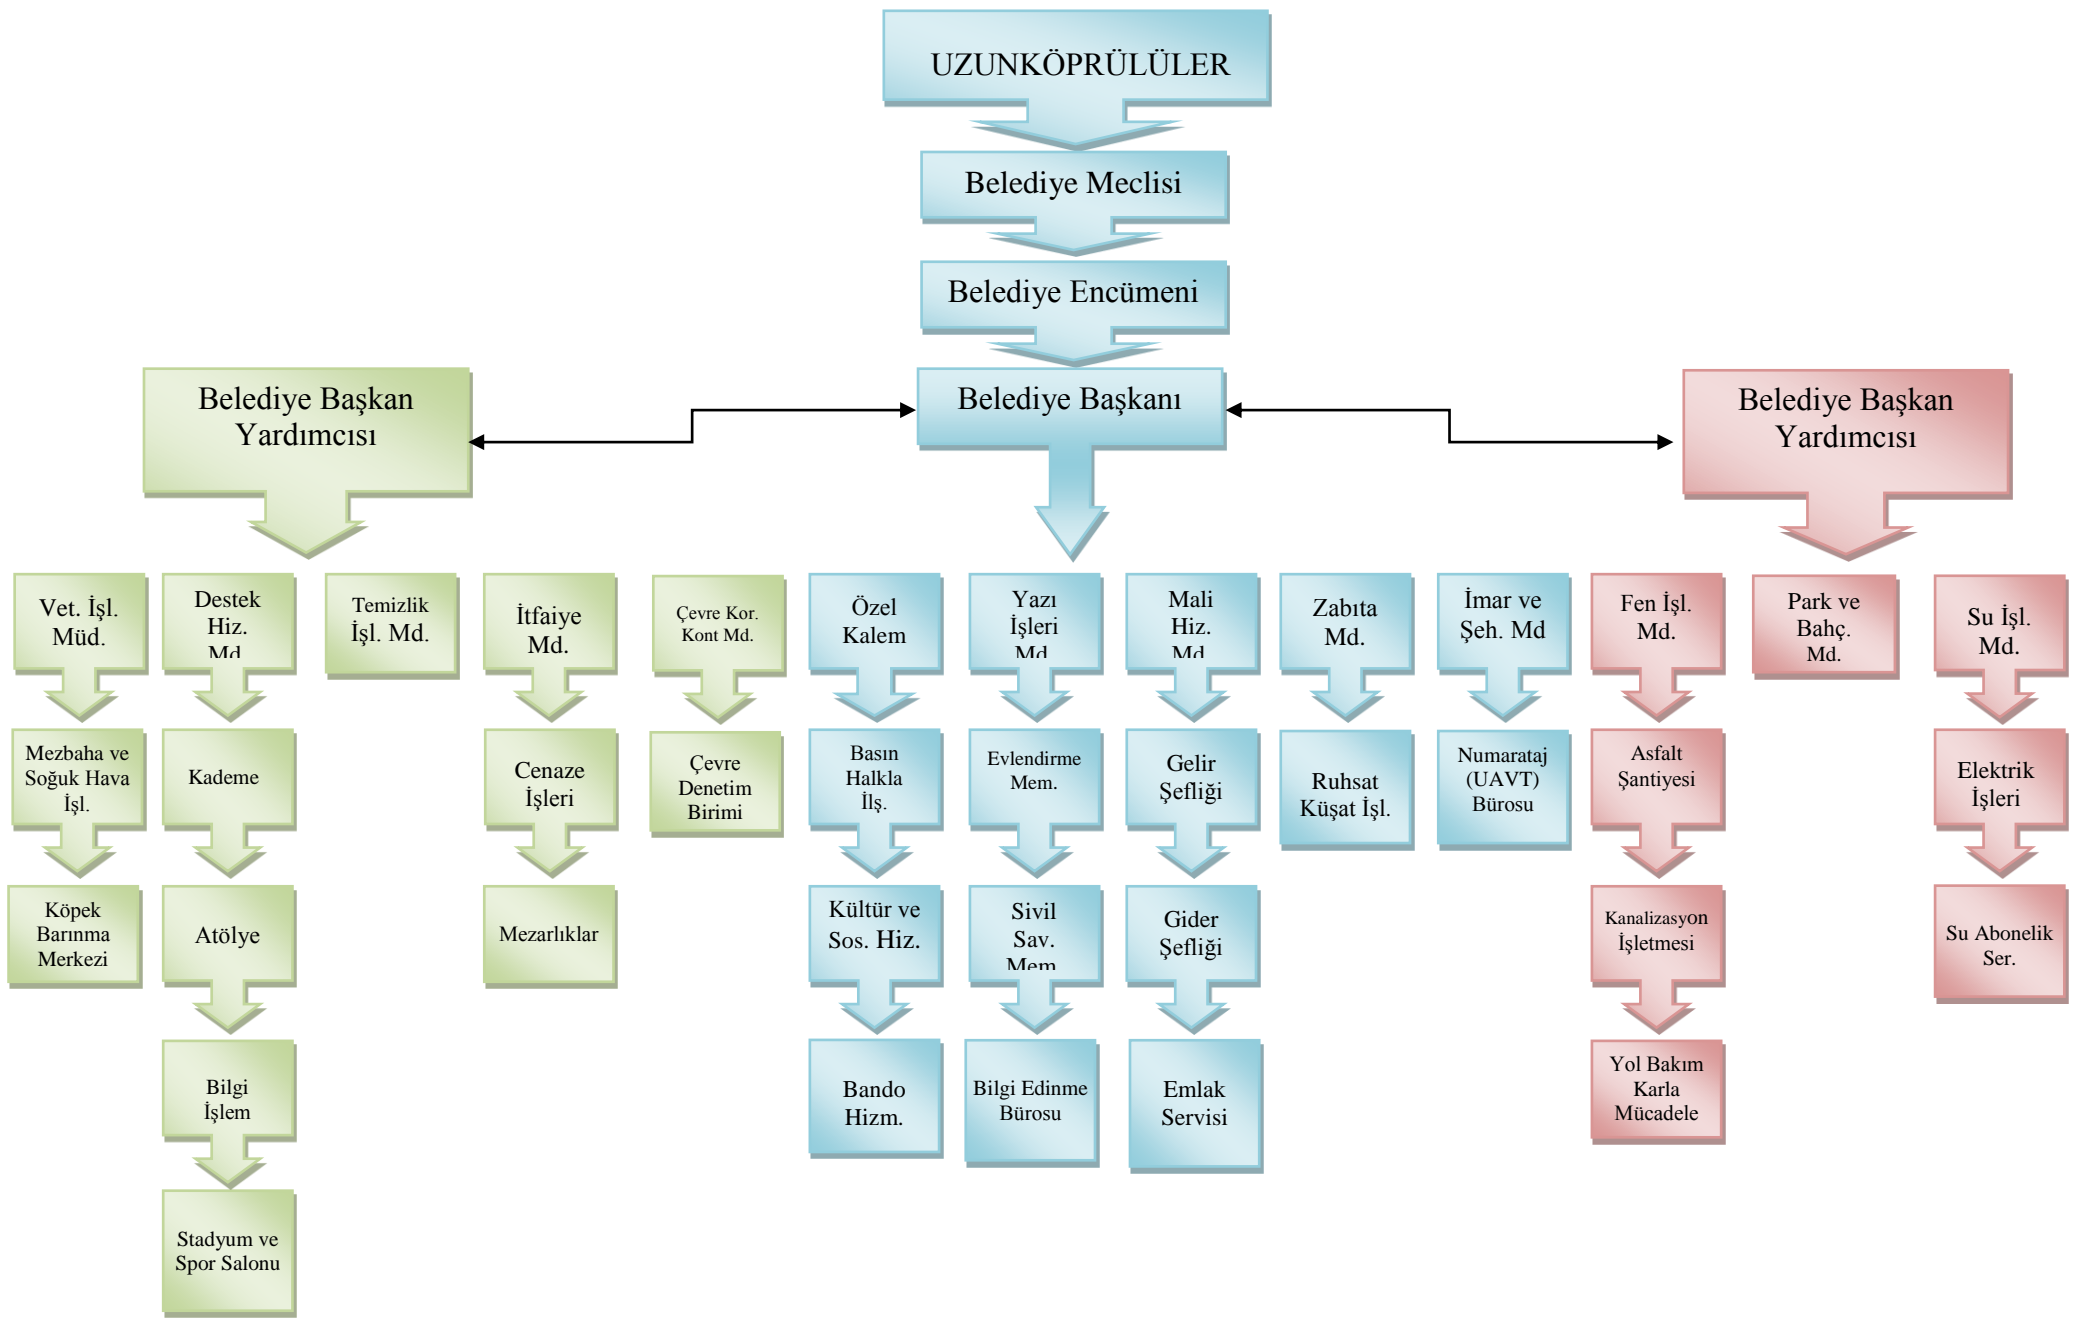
UZUNKÖPRÜLÜLER

Belediye Meclisi

Belediye Encümeni

Belediye Başkan Yardımcısı

Belediye Başkanı

Belediye Başkan Yardımcısı

Vet. İşl. Müd.

Mezbaha ve Soğuk Hava İşl.

Köpek Barınma Merkezi

Destek Hiz. Md

Kademe

Atölye

Bilgi İşlem

Stadyum ve Spor Salonu

Temizlik İşl. Md.

İtfaiye Md.

Cenaze İşleri

Mezarlıklar

Çevre Kor. Kont Md.

Çevre Denetim Birimi

Özel Kalem

Basın Halkla İlş.

Kültür ve Sos. Hiz.

Bando Hizm.

Yazı İşleri Md

Evlendirme Mem.

Sivil Sav. Mem

Bilgi Edinme Bürosu

Mali Hiz. Md

Gelir Şefliği

Gider Şefliği

Emlak Servisi

Zabıta Md.

Ruhsat Küşat İşl.

İmar ve Şeh. Md

Numarataj (UAVT) Bürosu

Fen İşl. Md.

Asfalt Şantiyesi

Kanalizasyon İşletmesi

Yol Bakım Karla Mücadele

Park ve Bahç. Md.

Su İşl. Md.

Elektrik İşleri

Su Abonelik Ser.